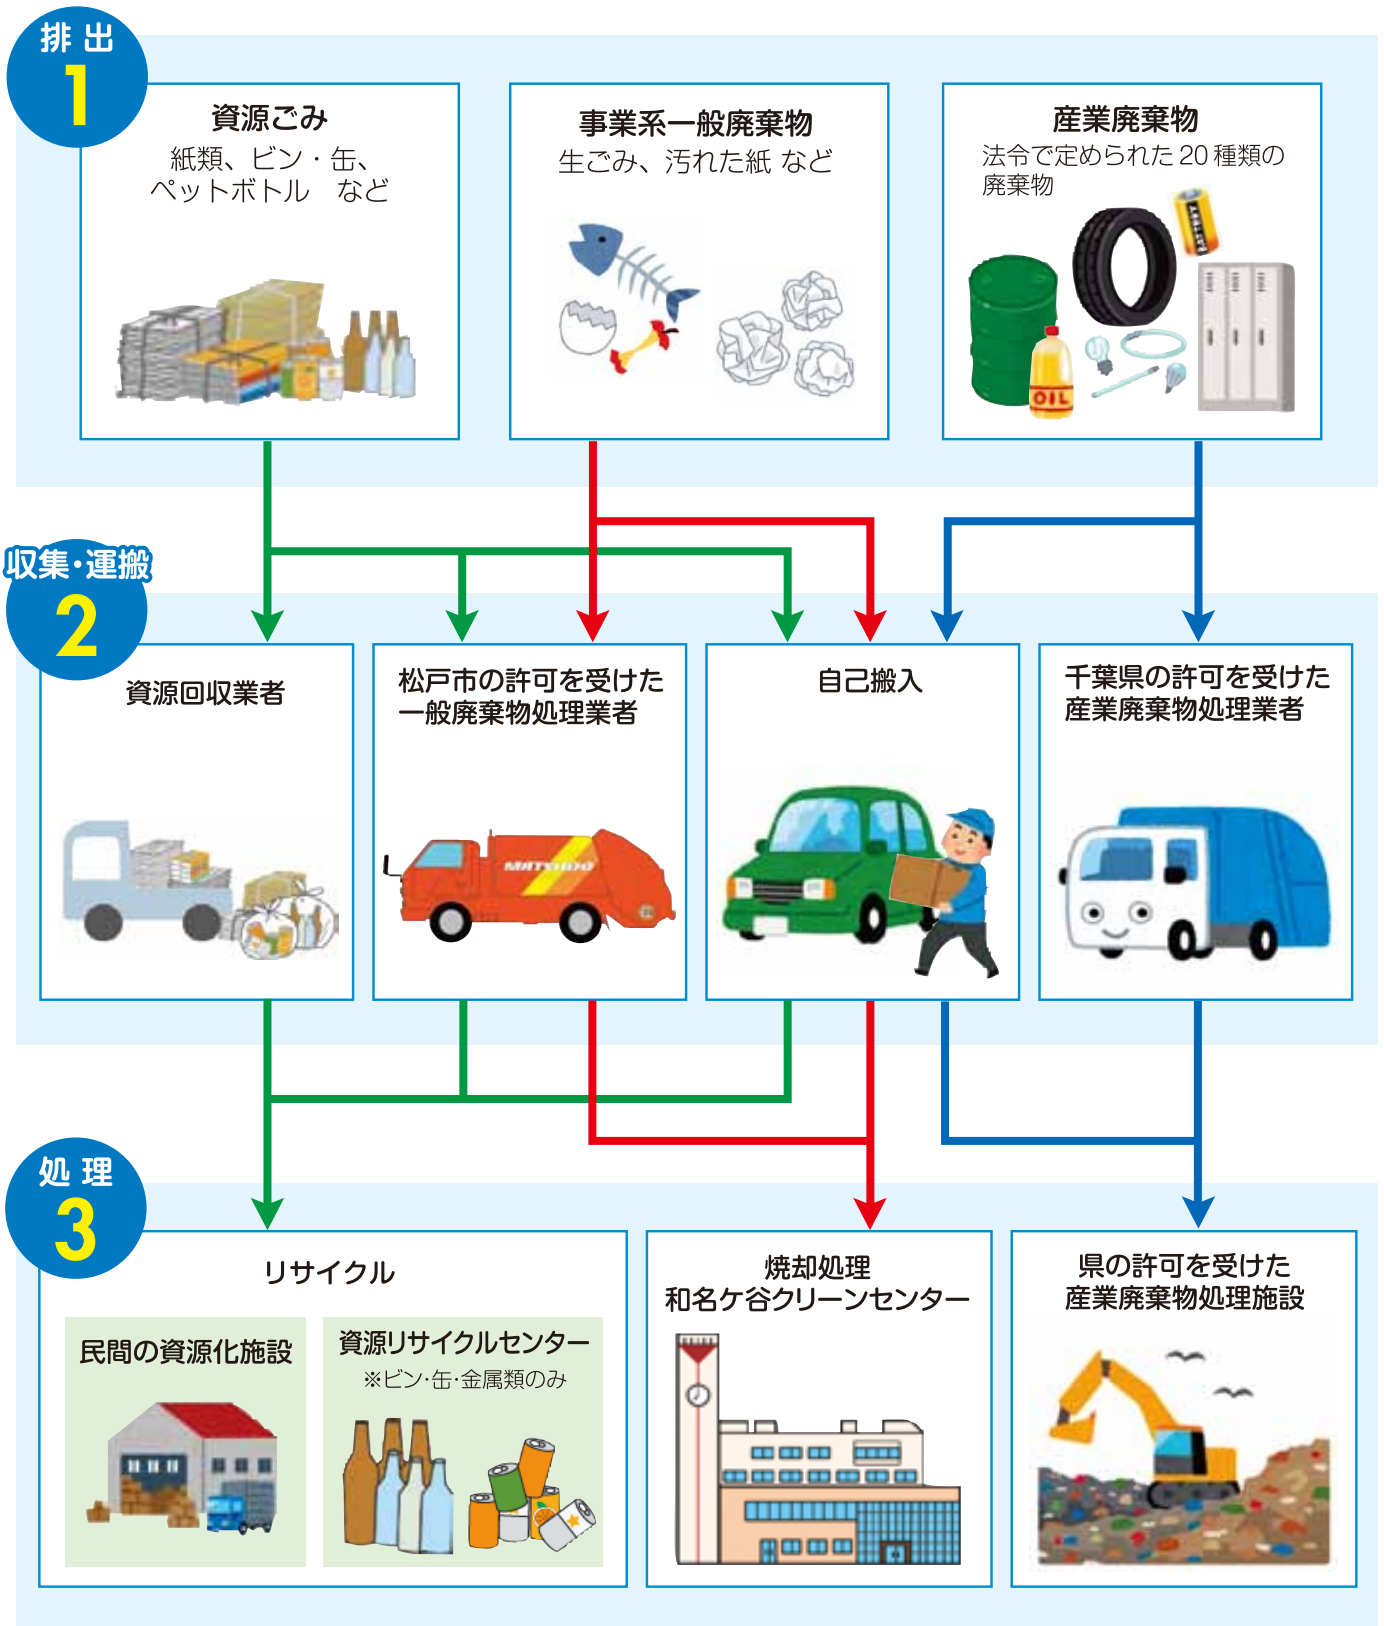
排出
1

資源ごみ
紙類、ビン・缶、ペットボトル など

事業系一般廃棄物
生ごみ、汚れた紙 など

産業廃棄物
法令で定められた 20 種類の廃棄物

OIL

収集・運搬
2

資源回収業者

松戸市の許可を受けた一般廃棄物処理業者

MATSUDO

自己搬入

千葉県の許可を受けた産業廃棄物処理業者

処理
3

リサイクル

民間の資源化施設

資源リサイクルセンター
※ビン·缶·金属類のみ

焼却処理
和名ケ谷クリーンセンター

県の許可を受けた産業廃棄物処理施設